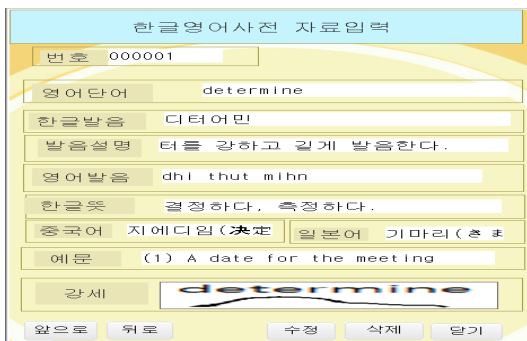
한글영어사전 자료입력

번호 000001

영어단어 determine

한글발음 디터어민

발음설명 터를 강하고 길게 발음한다.

영어발음 dhi thut mihn

한글뜻 결정하다, 측정하다.

중국어 지에디임(決定

일본어 기마리(きま

예문 (1) A date for the meeting

강세 determine

앞으로 뒤로 수정 삭제 닫기